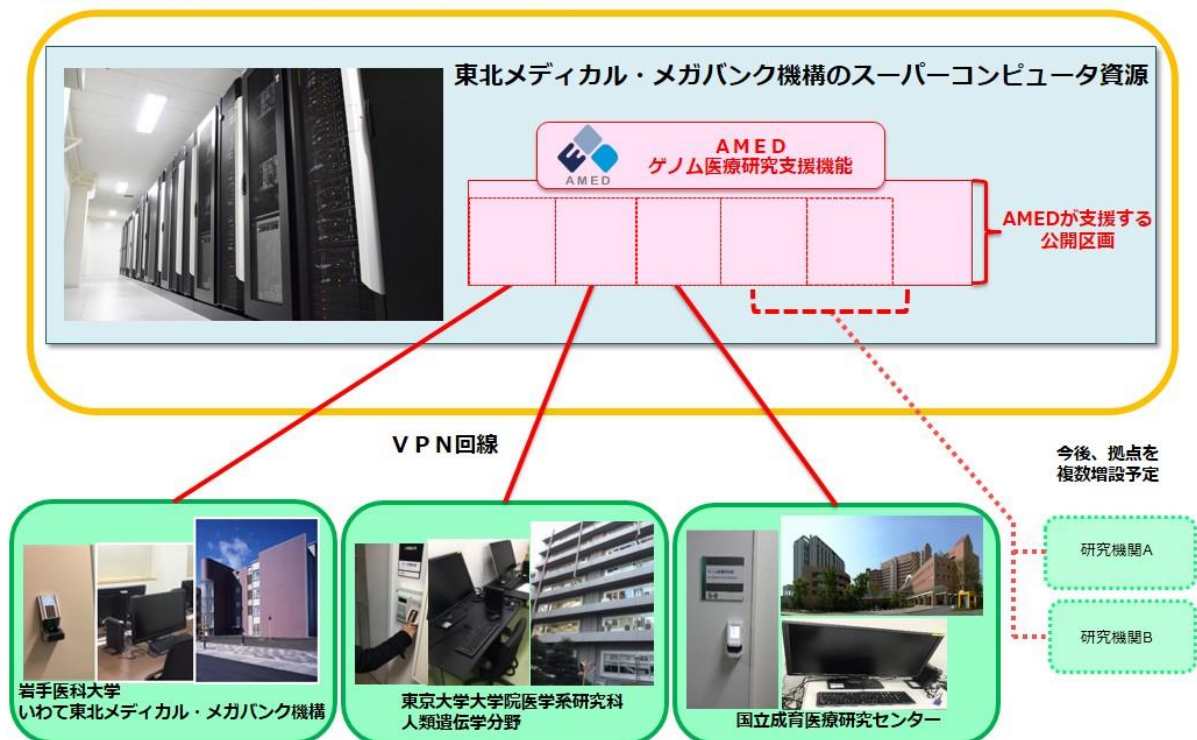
東北メディカル・メガバンク機構のスーパーコンピュータ資源

AMED

AMED
ゲノム医療研究支援機能

AMEDが支援する
公開区画

VPN回線

今後、拠点を
複数増設予定

研究機関A

研究機関B

岩手医科大学
いわて東北メディカル・メガバンク機構

東京大学大学院医学系研究科
人類遺伝学分野

国立成育医療研究センター